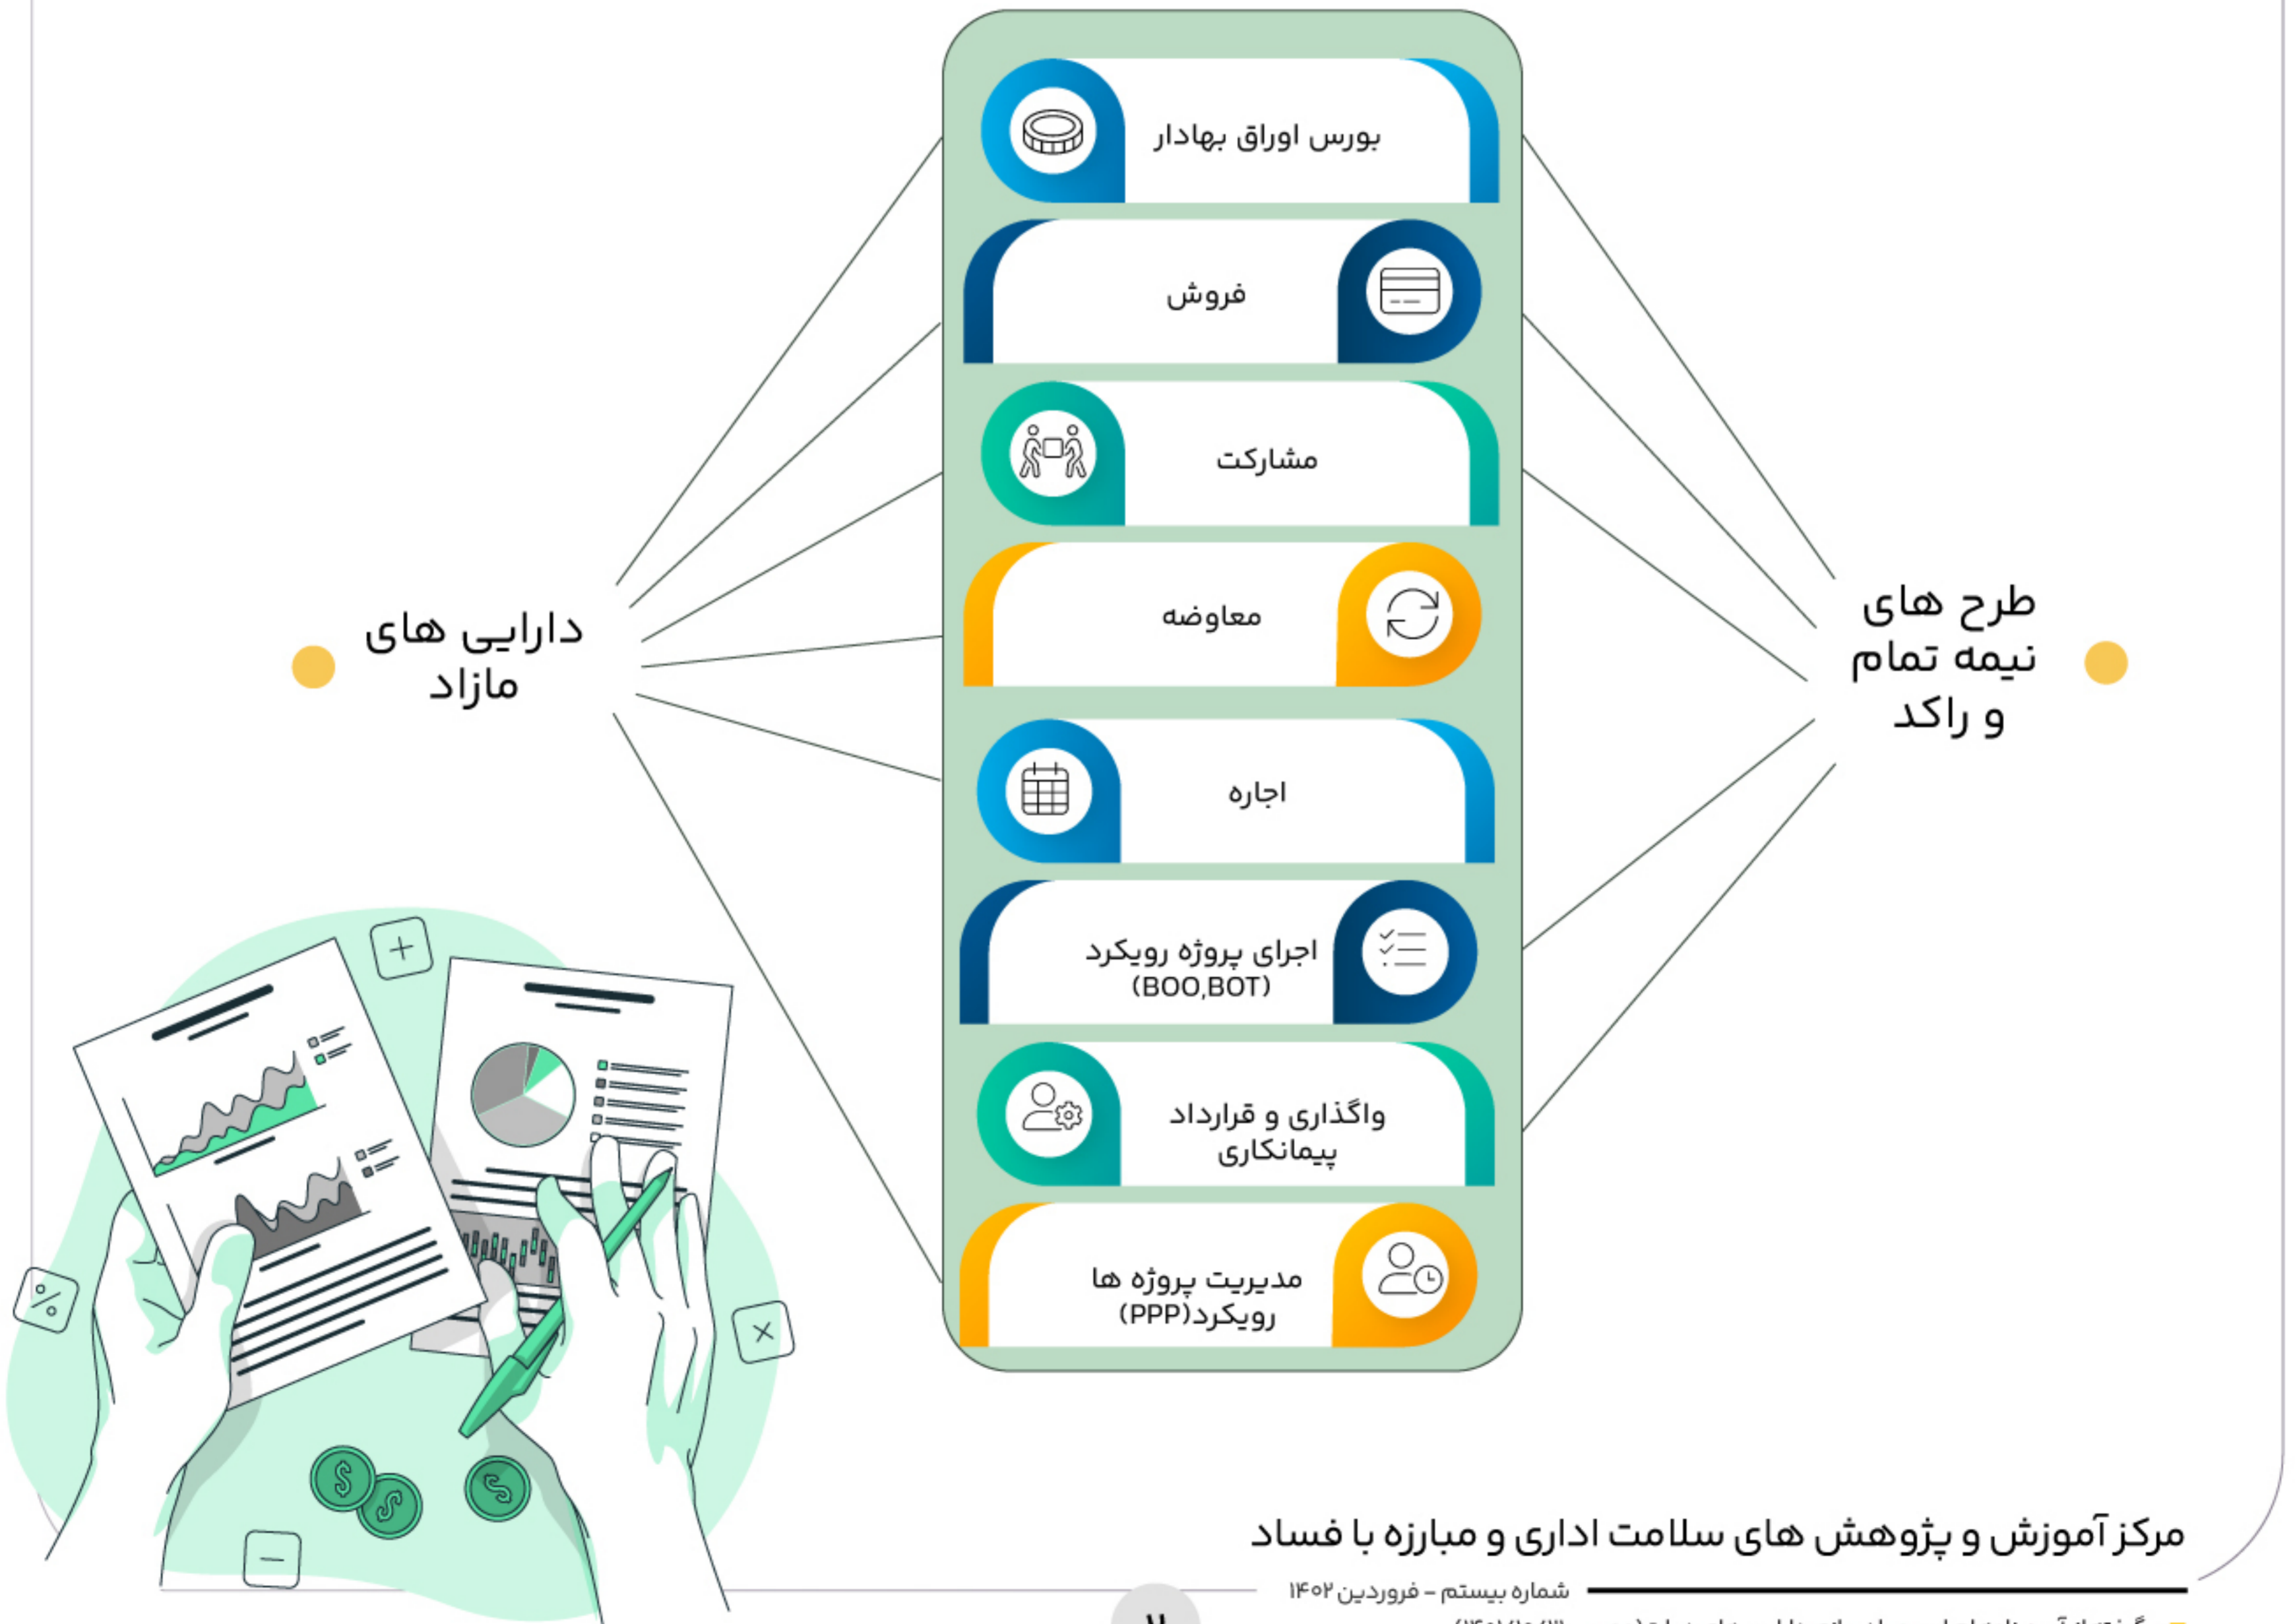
بورس اوراق بهادار

فروش

مشارکت

معاوضه

اجاره

اجرای پروژه رویکرد (BOO,BOT)

واگذاری و قرارداد پیمانکاری

مدیریت پروژه ها رویکرد(PPP)

دارایی های مازاد

طرح های نیمه تمام و راکد

مرکز آموزش و پژوهش های سلامت اداری و مبارزه با فساد

شماره بیستم - فروردین ۱۴۰۲

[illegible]